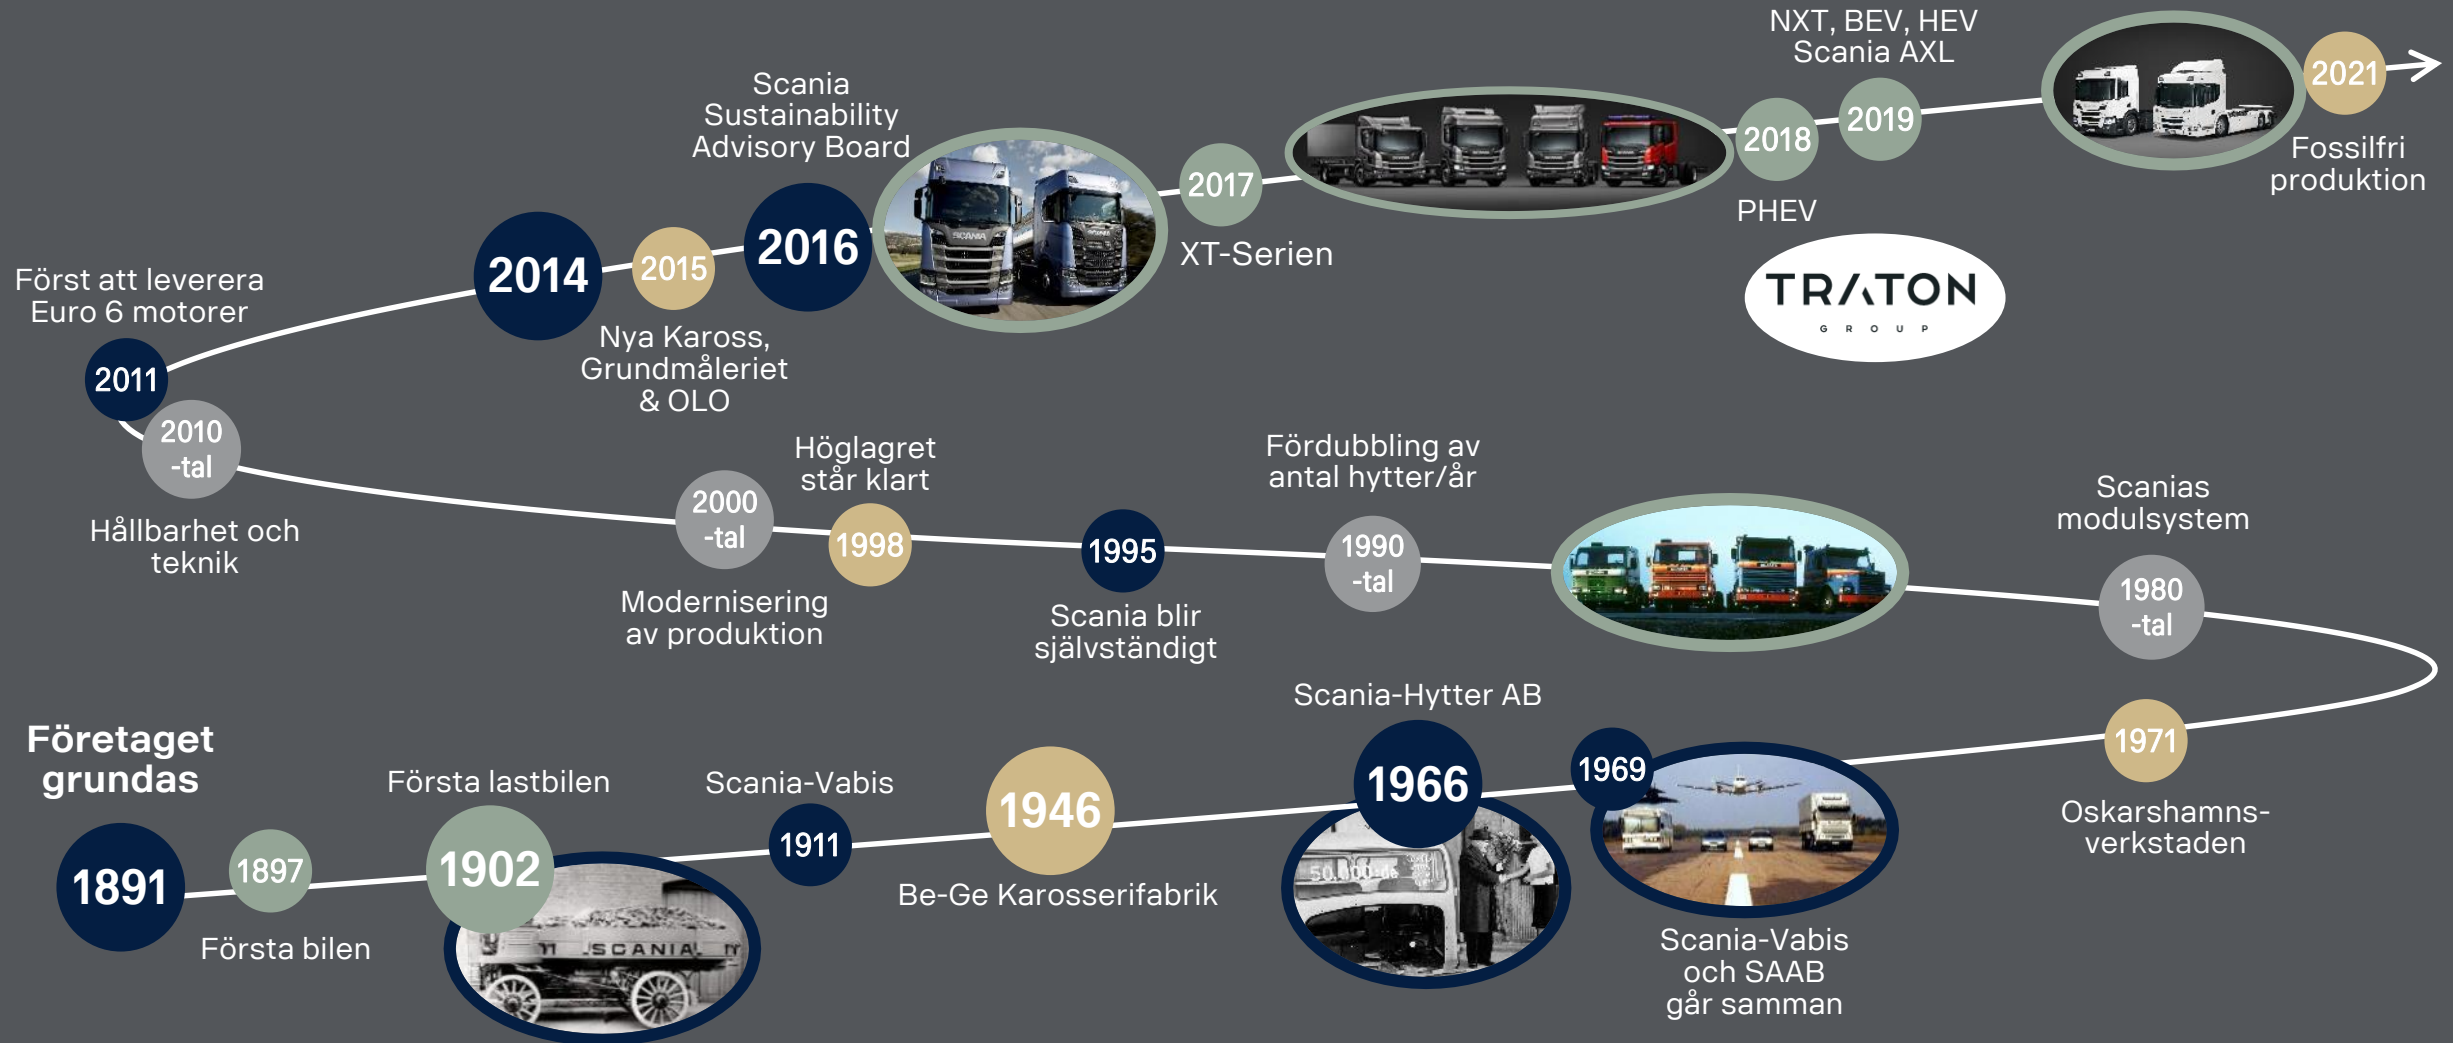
Företaget grundas

1891

1897

Första bilen

Första lastbilen

1902

Scania-Vabis

1911

1946

Be-Ge Karosserifabrik

Scania-Hytter AB

1966

1969

Scania-Vabis och SAAB går samman

1971

Oskarshamns-verkstaden

1980 -tal

Scanias modulsystem

1990 -tal

Fördubbling av antal hytter/år

1995

Scania blir självständigt

1998

Höglagret står klart

2000 -tal

Modernisering av produktion

2010 -tal

Hållbarhet och teknik

2011

Först att leverera Euro 6 motorer

2014

2015

Nya Kaross, Grundmåleriet & OLO

2016

Scania Sustainability Advisory Board

2017

XT-Serien

2018

PHEV

2019

NXT, BEV, HEV Scania AXL

2021

Fossilfri produktion

TRATON GROUP